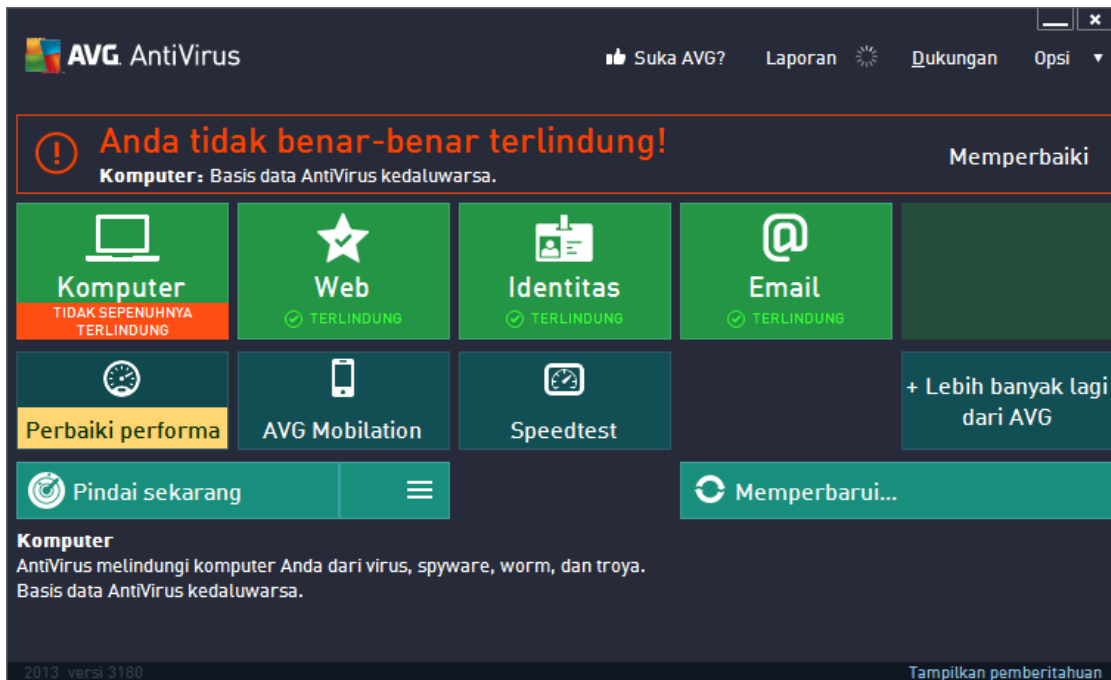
AVG. AntiVirus

Suka AVG? Laporan Dukungan Opsi ▾

Anda tidak benar-benar terlindung!
Komputer: Basis data AntiVirus kedaluwarsa.

Memperbaiki

Komputer
TIDAK SEPENUHNYA TERLINDUNG

Web
TERLINDUNG

Identitas
TERLINDUNG

Email
TERLINDUNG

Perbaiki performa

AVG Mobilation

Speedtest

+ Lebih banyak lagi dari AVG

Pindai sekarang

Memperbarui...

Komputer
AntiVirus melindungi komputer Anda dari virus, spyware, worm, dan troya.
Basis data AntiVirus kedaluwarsa.

2013 versi 3180

Tampilkan pemberitahuan